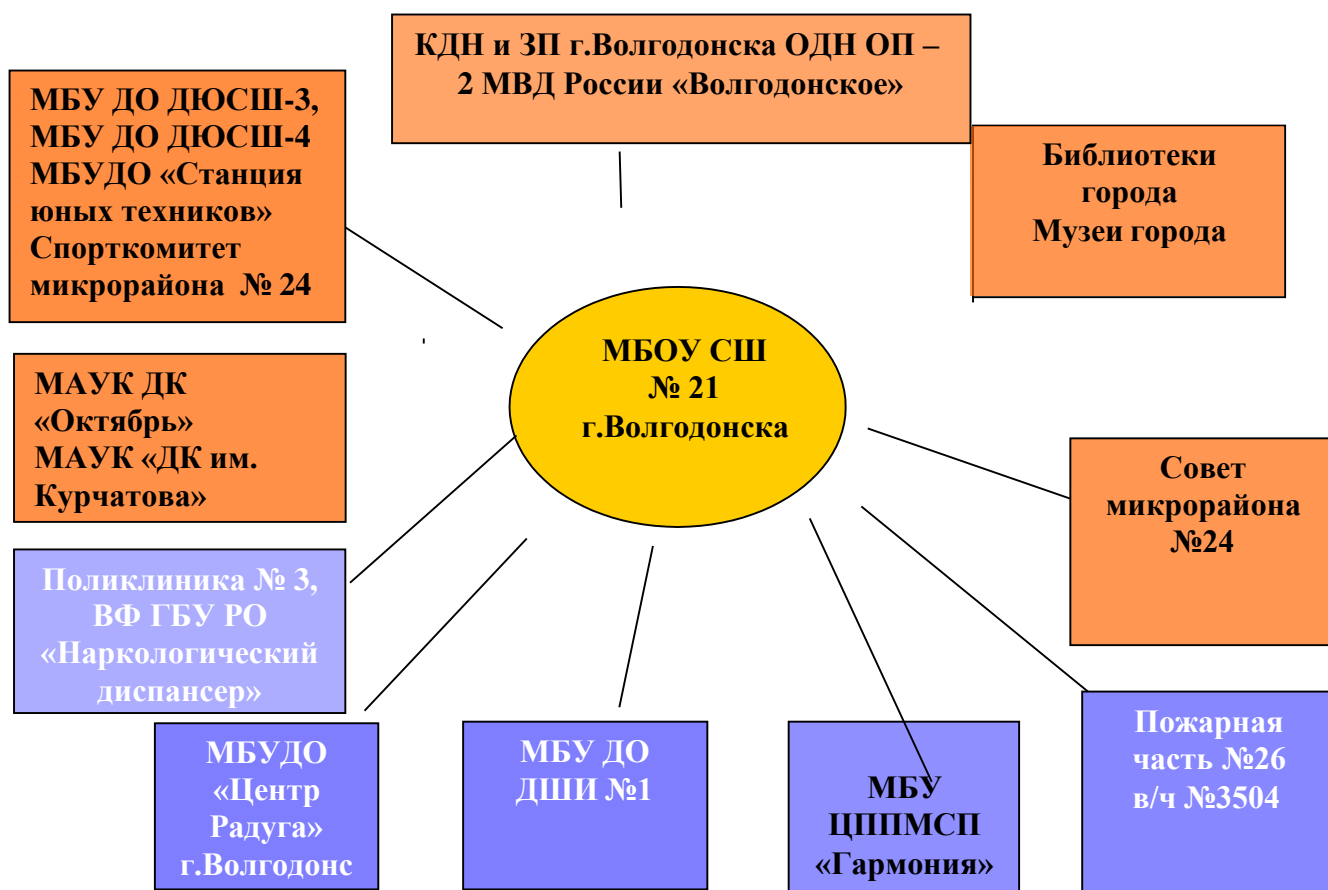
КДН и ЗП г.Волгодонска ОДН ОП – 2 МВД России «Волгодонское»

МБУ ДО ДЮСШ-3, МБУ ДО ДЮСШ-4 МБУДО «Станция юных техников» Спорткомитет микрорайона № 24

Библиотеки города Музеи города

МАУК ДК «Октябрь» МАУК «ДК им. Курчатова»

МБОУ СШ № 21 г.Волгодонска

Совет микрорайона №24

Поликлиника № 3, ВФ ГБУ РО «Наркологический диспансер»

МБУДО «Центр Радуга» г.Волгодонс

МБУ ДО ДШИ №1

МБУ ЦППМСП «Гармония»

Пожарная часть №26 в/ч №3504